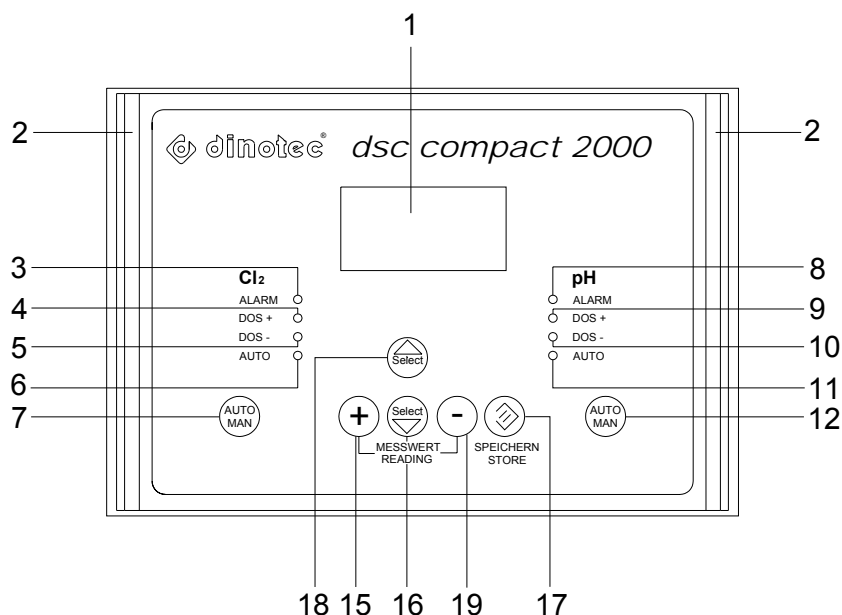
1

2 2

dinotec® dsc compact 2000

3
4
5
6
7

$Cl_2$
ALARM
DOS +
DOS -
AUTO

AUTO MAN

pH
ALARM
DOS +
DOS -
AUTO

AUTO MAN

8
9
10
11
12

Select

+ Select -

MESSWERT
READING

SPEICHERN
STORE

18 15 16 19 17